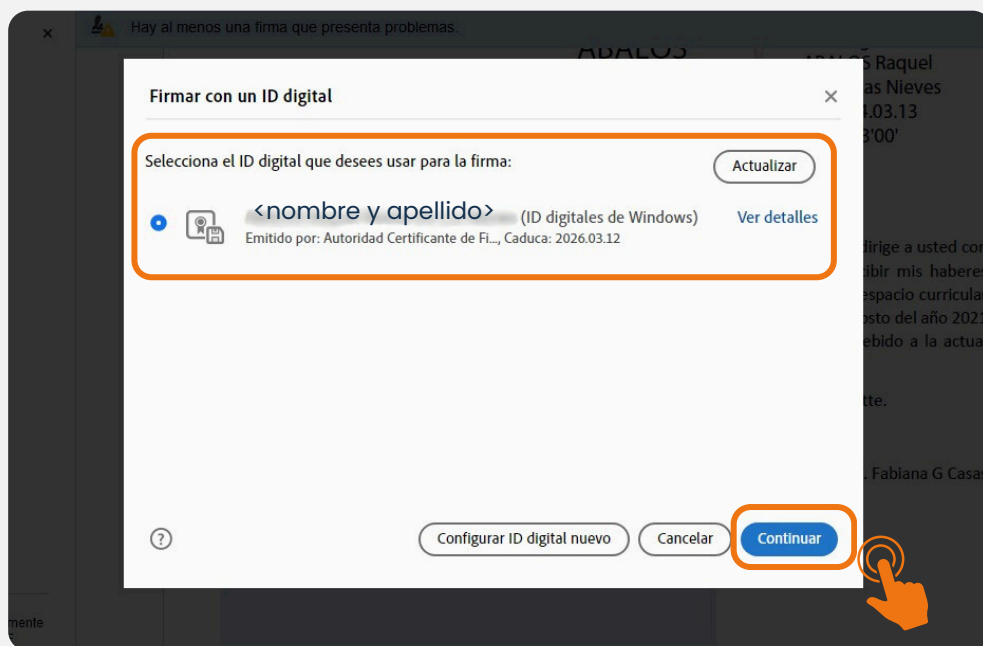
Hay al menos una firma que presenta problemas.

ABALOS

ABALOS Raquel
as Nieves
4.03.13
3'00'

Firmar con un ID digital

Selecciona el ID digital que desees usar para la firma:

Actualizar

<nombre y apellido> (ID digitales de Windows)

Ver detalles

Emitido por: Autoridad Certificante de Fi..., Caduca: 2026.03.12

dirige a usted cor
cibir mis haberes
espacio curricular
osto del año 2021
ebido a la actua

tte.

. Fabiana G Casas

?

Configurar ID digital nuevo

Cancelar

Continuar

mente